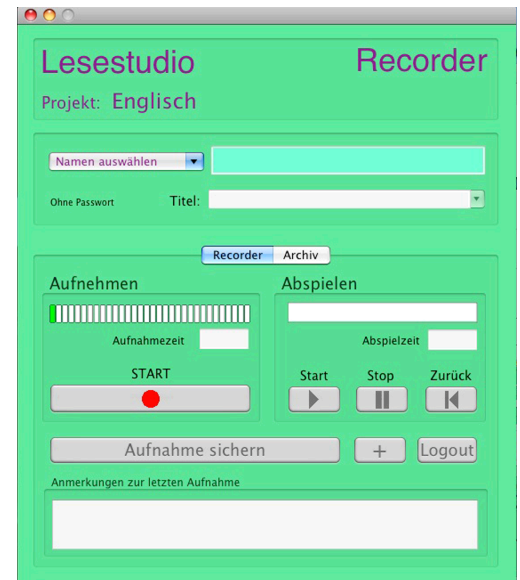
Lesestudio

Recorder

Projekt: Englisch

Namen auswählen

Ohne Passwort

Titel:

Recorder | Archiv

Aufnehmen

Aufnahmezeit

START

Abspielen

Abspielzeit

Start

Stop

Zurück

Aufnahme sichern

+

Logout

Anmerkungen zur letzten Aufnahme